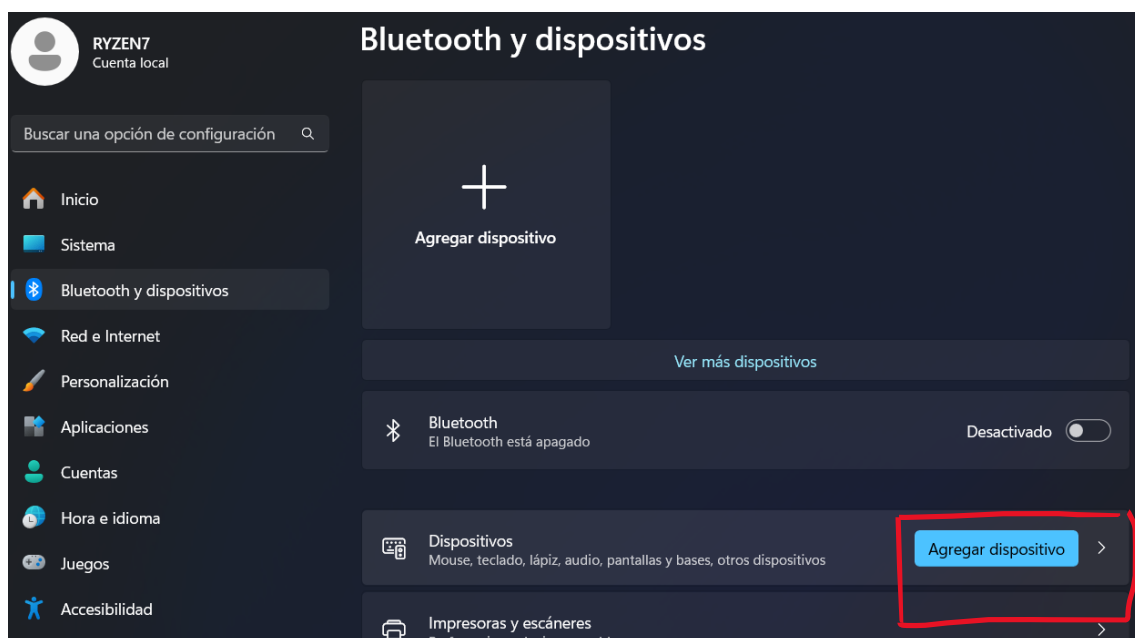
RYZEN7
Cuenta local

Buscar una opción de configuración

Inicio
Sistema
Bluetooth y dispositivos
Red e Internet
Personalización
Aplicaciones
Cuentas
Hora e idioma
Juegos
Accesibilidad

Bluetooth y dispositivos

Agregar dispositivo

Ver más dispositivos

Bluetooth
El Bluetooth está apagado
Desactivado

Dispositivos
Mouse, teclado, lápiz, audio, pantallas y bases, otros dispositivos
Agregar dispositivo

Impresoras y escáneres
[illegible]